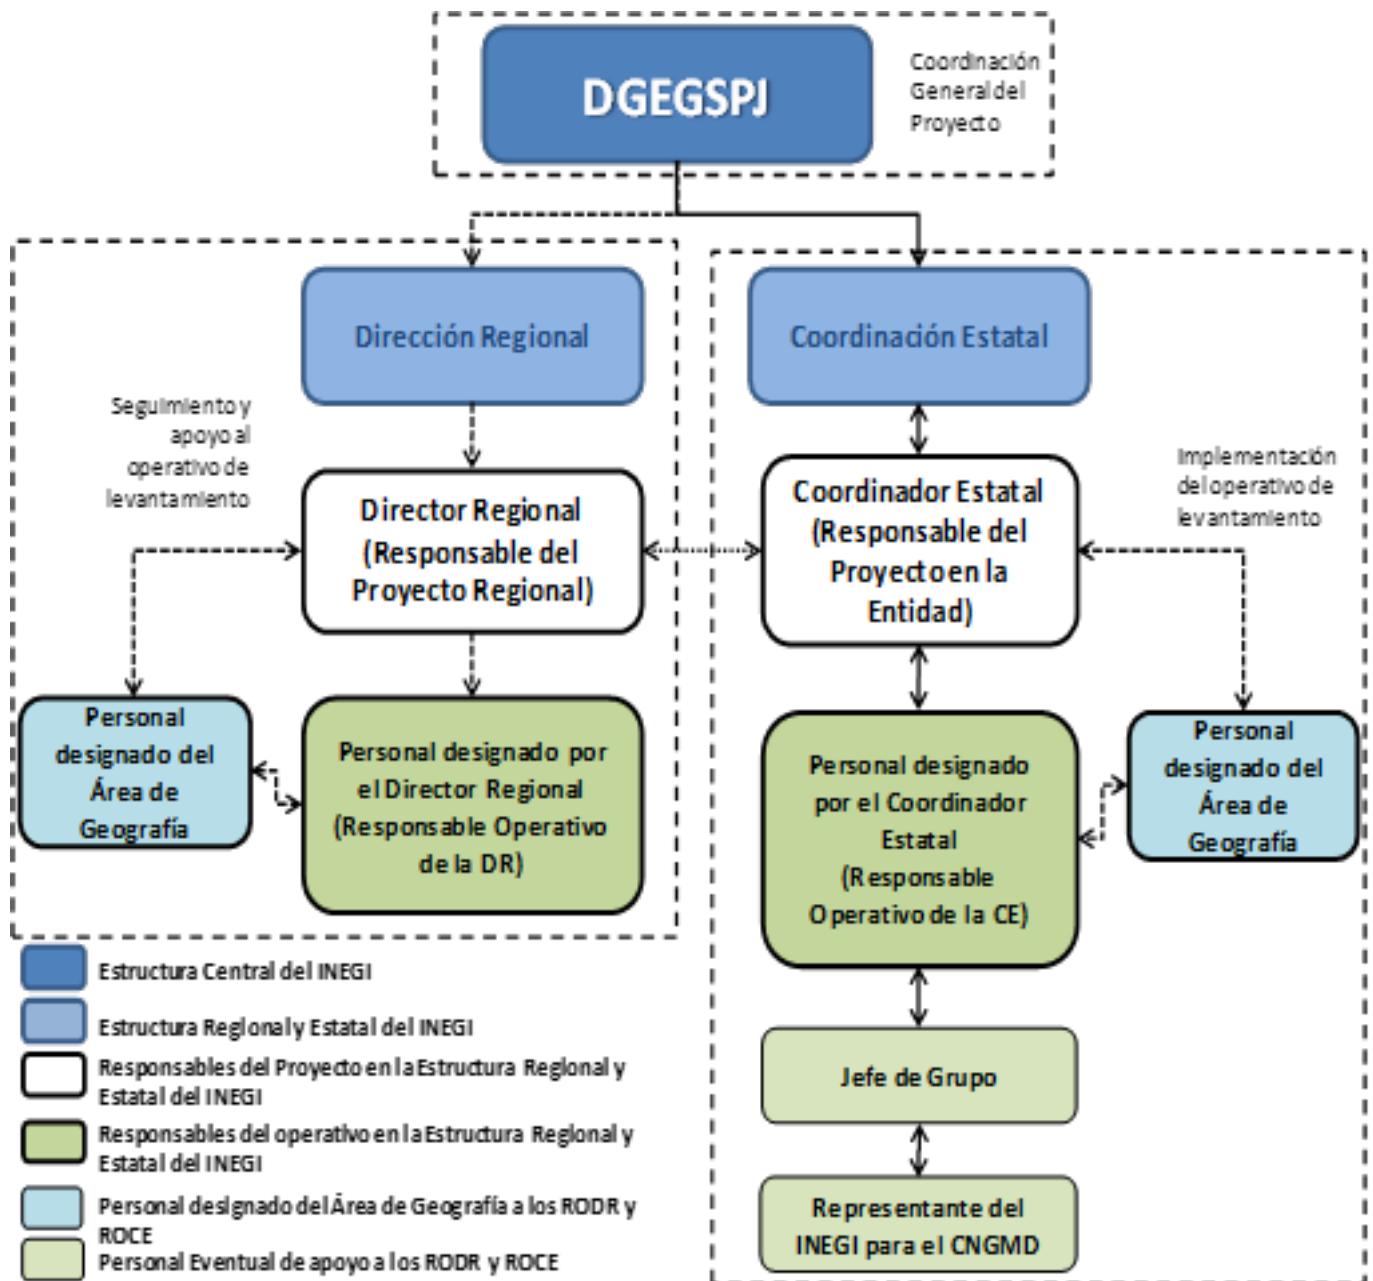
DGEGSPJ

Coordinación General del Proyecto

Dirección Regional

Coordinación Estatal

Seguimiento y apoyo al operativo de levantamiento

Director Regional (Responsable del Proyecto Regional)

Coordinador Estatal (Responsable del Proyecto en la Entidad)

Implementación del operativo de levantamiento

Personal designado del Área de Geografía

Personal designado por el Director Regional (Responsable Operativo de la DR)

Personal designado por el Coordinador Estatal (Responsable Operativo de la CE)

Personal designado del Área de Geografía

Jefe de Grupo

Representante del INEGI para el CNGMD

Estructura Central del INEGI

Estructura Regional y Estatal del INEGI

Responsables del Proyecto en la Estructura Regional y Estatal del INEGI

Responsables del operativo en la Estructura Regional y Estatal del INEGI

Personal designado del Área de Geografía a los RODR y ROCE

Personal Eventual de apoyo a los RODR y ROCE